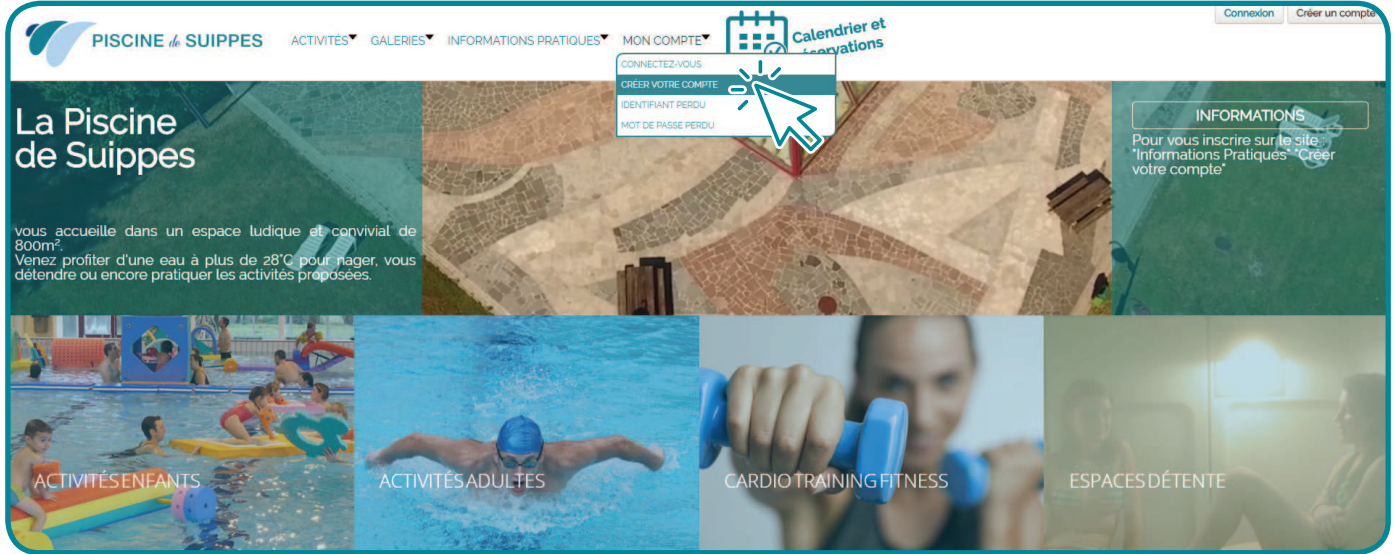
PISCINE de SUIPPES

ACTIVITÉS GALERIES INFORMATIONS PRATIQUES MON COMPTE

Calendrier et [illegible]servations

Connexion Créer un compte

CONNECTEZ-VOUS
CRÉER VOTRE COMPTE
IDENTIFIANT PERDU
MOT DE PASSE PERDU

La Piscine de Suippes

vous accueille dans un espace ludique et convivial de 800m².
Venez profiter d'une eau à plus de 28°C pour nager, vous détendre ou encore pratiquer les activités proposées.

INFORMATIONS

Pour vous inscrire sur le site "Informations Pratiques" "Créer votre compte"

ACTIVITÉS ENFANTS

ACTIVITÉS ADULTES

CARDIO TRAINING FITNESS

ESPACES DÉTENTE